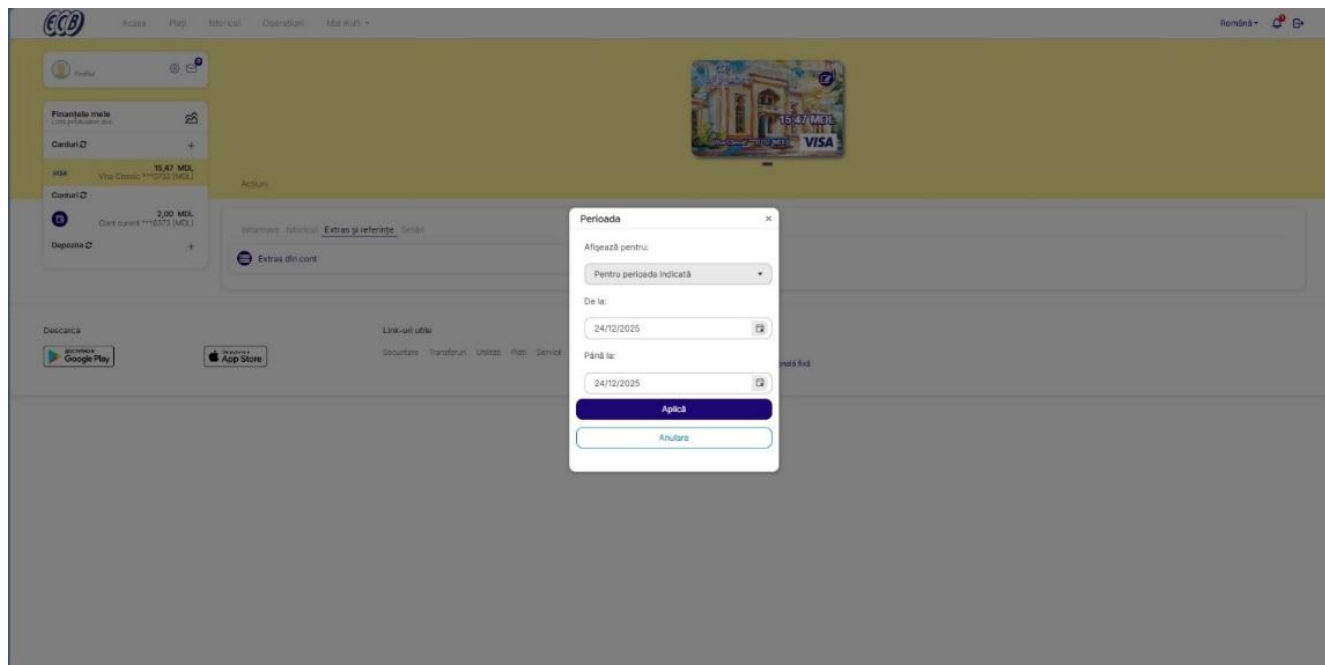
ECB Acasa Plăți Istoricul Operațiuni Mai mult

Română

Profilul

Finanțele mele
Lista produselor mele

Carduri

VISA Visa Classic ***0732 (MDL) 15,47 MDL

Conturi

Cont curent ***0373 (MDL) 2,00 MDL

Depozite

15,47 MDL
VISA

Acțiuni

Informație Istoricul Extras și referințe Setări

Extras din cont

Descarca

GET IT ON Google Play

Download on the App Store

Link-uri utile

Securitate Transferuri Utilități Plăți Servicii

ională fixă

Perioada

Afișează pentru:

Pentru perioada indicată

De la:

24/12/2025

Până la:

24/12/2025

Aplică

Anulare